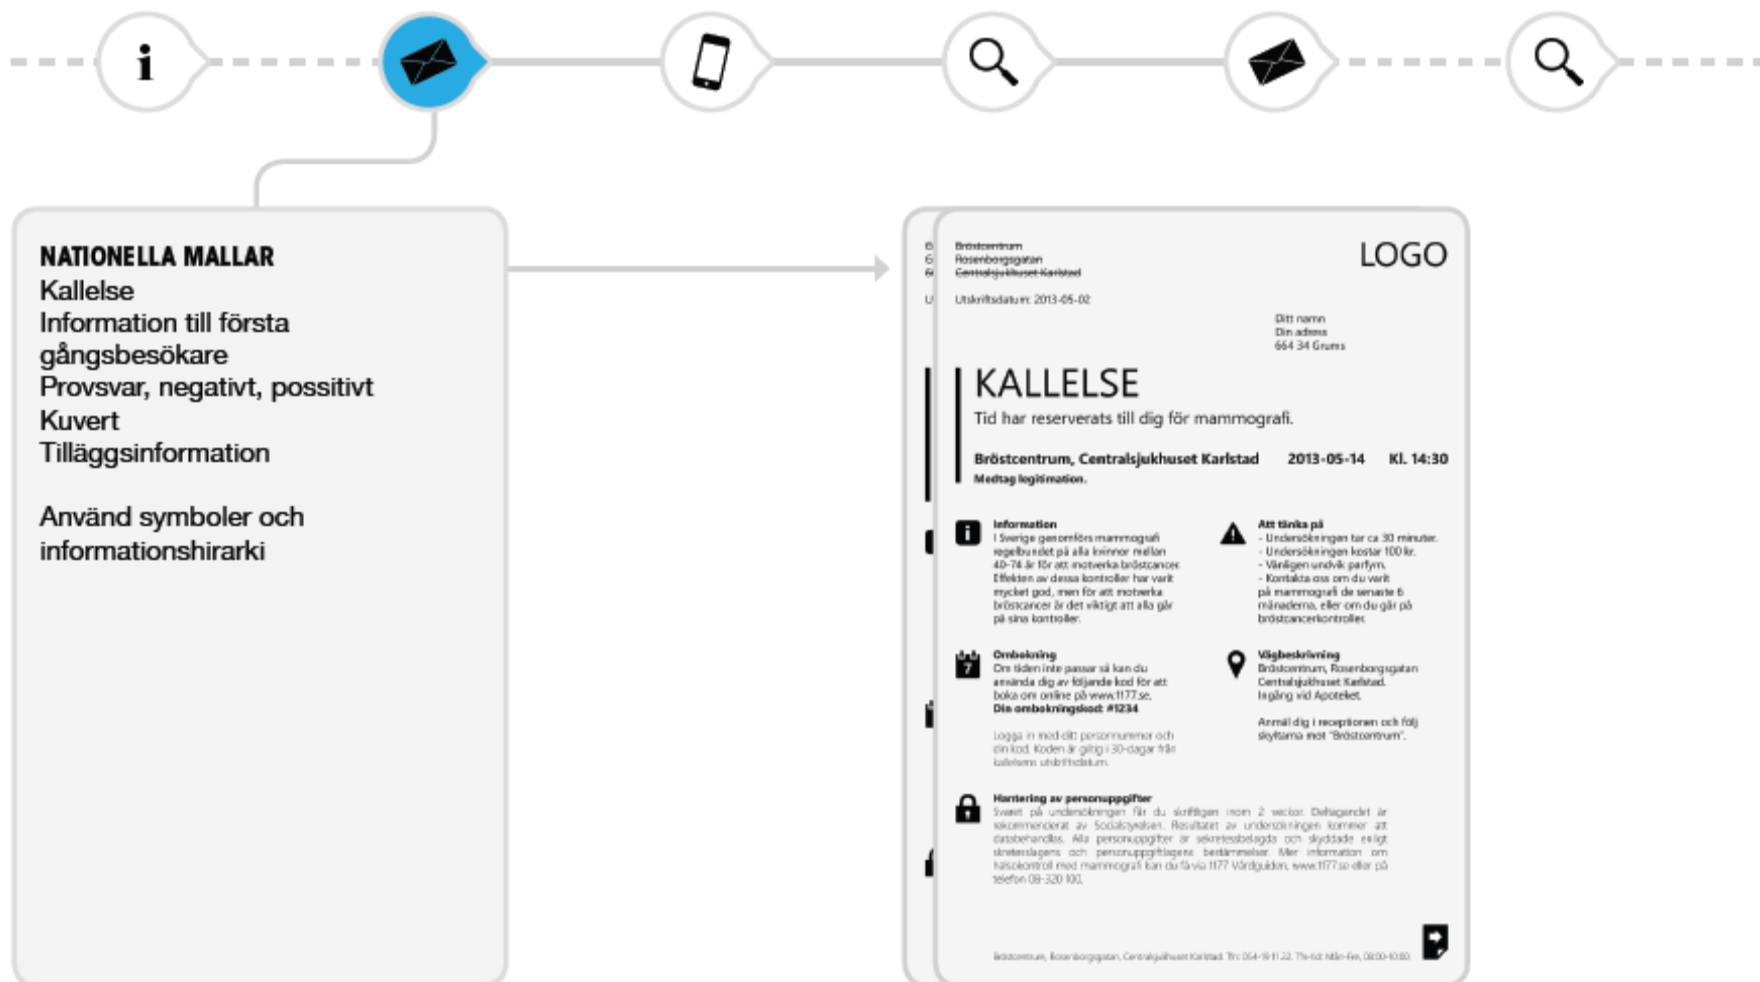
i

NATIONELLA MALLAR
Kallelse
Information till första gångsbesökare
Provsvar, negativt, possitivt
Kuvert
Tilläggsinformation

Använd symboler och informationshirarki

Bröstcentrum
Rosenborgsgatan
Centralsjukhuset Karlstad

LOGO

Utskriftsdatum: 2013-05-02

Ditt namn
Din adress
664 34 Grums

KALLELSE
Tid har reserverats till dig för mammografi.

Bröstcentrum, Centralsjukhuset Karlstad 2013-05-14 Kl. 14:30
Medtag legitimation.

Information
I Sverige genomförs mammografi regelbundet på alla kvinnor mellan 40-74 år för att motverka bröstcancer. Effekten av dessa kontroller har varit mycket god, men för att motverka bröstcancer är det viktigt att alla går på sina kontroller.

Att tänka på
- Undersökningen tar ca 30 minuter.
- Undersökningen kostar 100 kr.
- Vänligen undvik parfym.
- Kontakta oss om du varit på mammografi de senaste 6 månaderna, eller om du går på bröstcancerkontroller.

Ombokning
Om tiden inte passar så kan du använda dig av följande kod för att boka om online på www.1177.se.
Din ombokningskod: #1234

Logga in med ditt personnummer och din kod. Koden är giltig i 30-dagar från kallelsens utskriftsdatum.

Vägbeskrivning
Bröstcentrum, Rosenborgsgatan
Centralsjukhuset Karlstad.
Ingång vid Apoteket.

Anmäl dig i receptionen och följ skyltarna mot "Bröstcentrum".

Hantering av personuppgifter
Svaret på undersökningen får du skriftligen inom 2 veckor. Deltagandet är rekommenderat av Socialstyrelsen. Resultatet av undersökningen kommer att datorbehandlas. Alla personuppgifter är sekretessbelagda och skyddade enligt sekretesslagens och personuppgiftlagens bestämmelser. Mer information om hälsokontroll med mammografi kan du få via 1177 Vårdguiden, www.1177.se eller på telefon 08-320 100.

Bröstcentrum, Rosenborgsgatan, Centralsjukhuset Karlstad. Tfn: 054-19 11 22. Tfn-tid: Mån-Fre, 08:00-10:00.